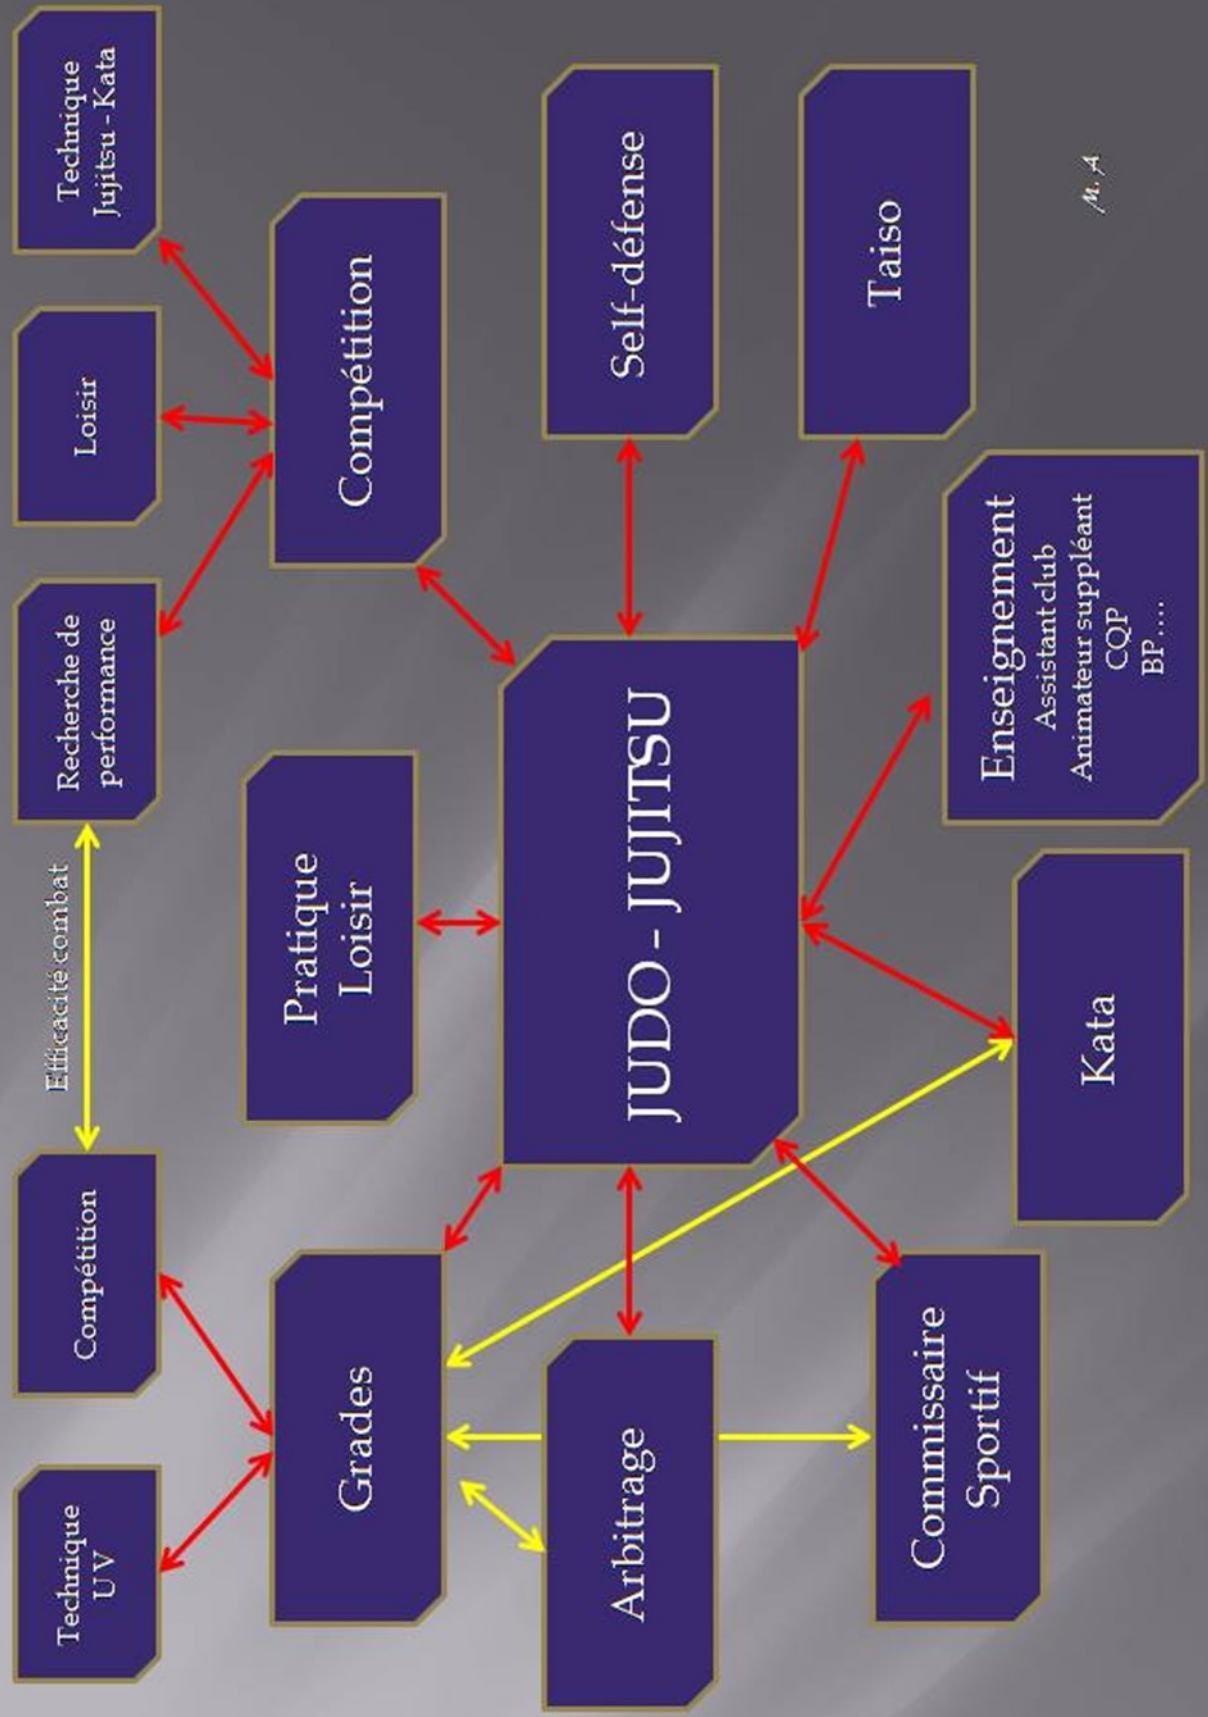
JUDO - JUJITSU

Compétition

Technique Jujitsu - Kata

Loisir

Recherche de performance

Self-défense

Taiso

Enseignement
Assistant club
Animateur suppléant
CQP
BP….

Kata

Pratique Loisir

Efficacité combat

Compétition

Grades

Technique UV

Arbitrage

Commissaire Sportif

M. A